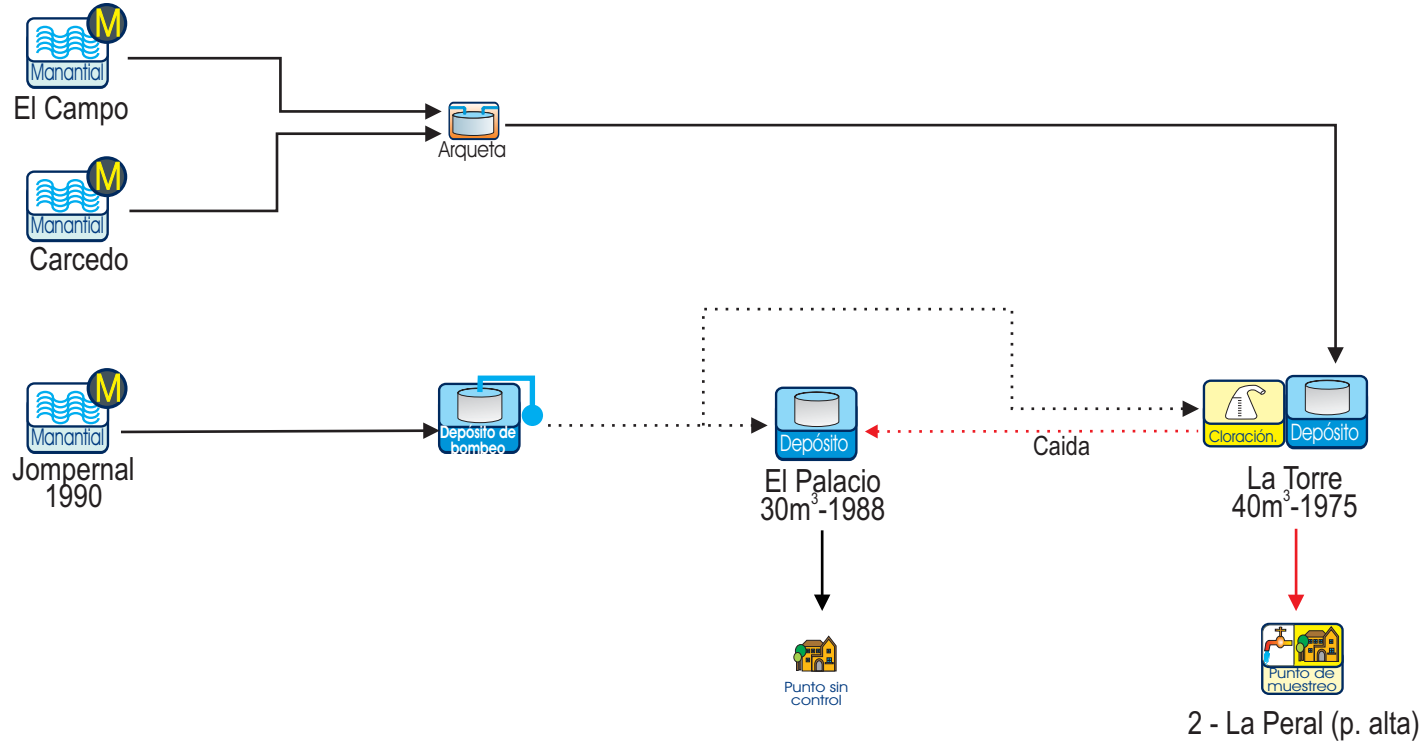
M
Manantial
El Campo

Arqueta

M
Manantial
Carcedo

M
Manantial
Jompernal
1990

Depósito de bombeo

Depósito
El Palacio
30m$^3$-1988

Caida

Cloración.
Depósito
La Torre
40m$^3$-1975

Punto sin control

Punto de muestreo
2 - La Peral (p. alta)